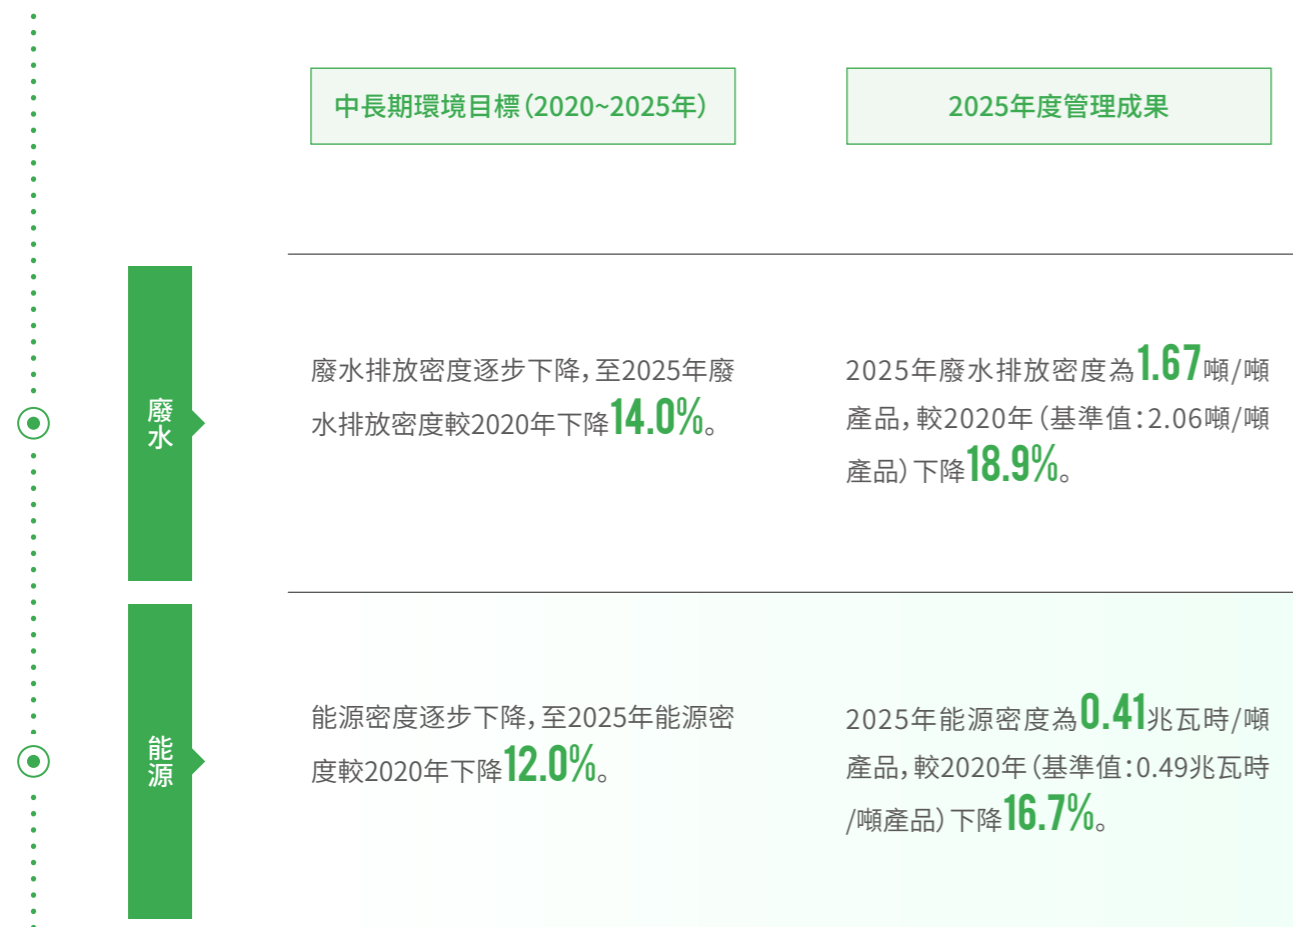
| | 中長期環境目標(2020~2025年) | 2025年度管理成果 |
|---|---|---|
| 廢水 | 廢水排放密度逐步下降,至2025年廢水排放密度較2020年下降14.0%。 | 2025年廢水排放密度為1.67噸/噸產品,較2020年(基準值:2.06噸/噸產品)下降18.9%。 |
| 能源 | 能源密度逐步下降,至2025年能源密度較2020年下降12.0%。 | 2025年能源密度為0.41兆瓦時/噸產品,較2020年(基準值:0.49兆瓦時/噸產品)下降16.7%。 |